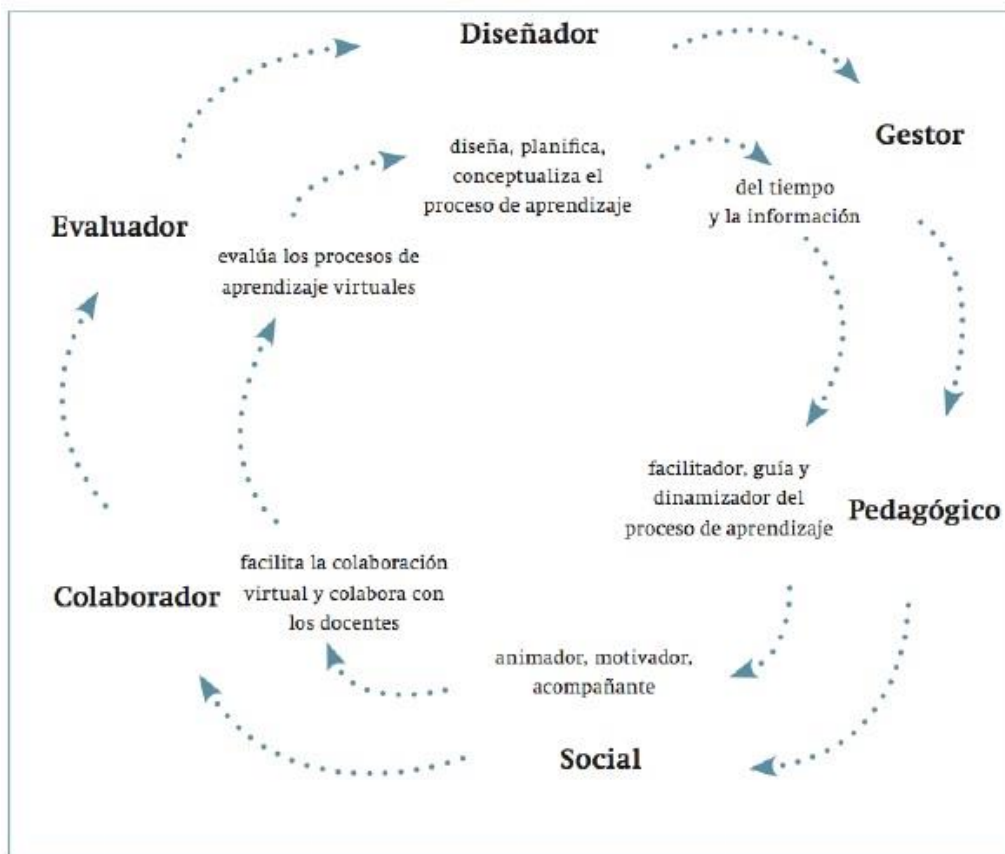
Diseñador

diseña, planifica, conceptualiza el proceso de aprendizaje

Gestor

del tiempo y la información

Pedagógico

facilitador, guía y dinamizador del proceso de aprendizaje

Social

animador, motivador, acompañante

Colaborador

facilita la colaboración virtual y colabora con los docentes

Evaluador

evalúa los procesos de aprendizaje virtuales